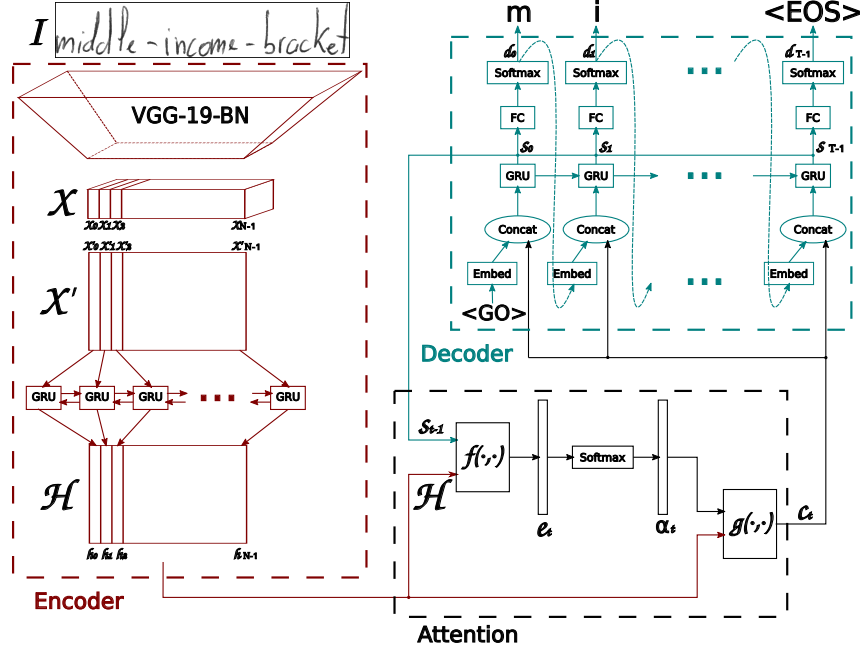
$I$ middle-income-bracket

VGG-19-BN

$\mathcal{X}$

$x_0 x_1 x_2$ $x_{N-1}$

$x_0 x_1 x_2$ $x_{N-1}$

$\mathcal{X}'$

GRU GRU GRU ... GRU

$\mathcal{H}$

$h_0 h_1 h_2$ $h_{N-1}$

Encoder

m i <EOS>

$d_0$ $d_1$ $d_{T-1}$

Softmax Softmax ... Softmax

FC FC FC

$s_0$ $s_1$ $s_{T-1}$

GRU GRU ... GRU

Concat Concat Concat

Embed Embed ... Embed

<GO>

Decoder

$s_{t-1}$

$f(\cdot,\cdot)$

$\mathcal{H}$

Softmax

$e_t$

$\alpha_t$

$g(\cdot,\cdot)$

$c_t$

Attention